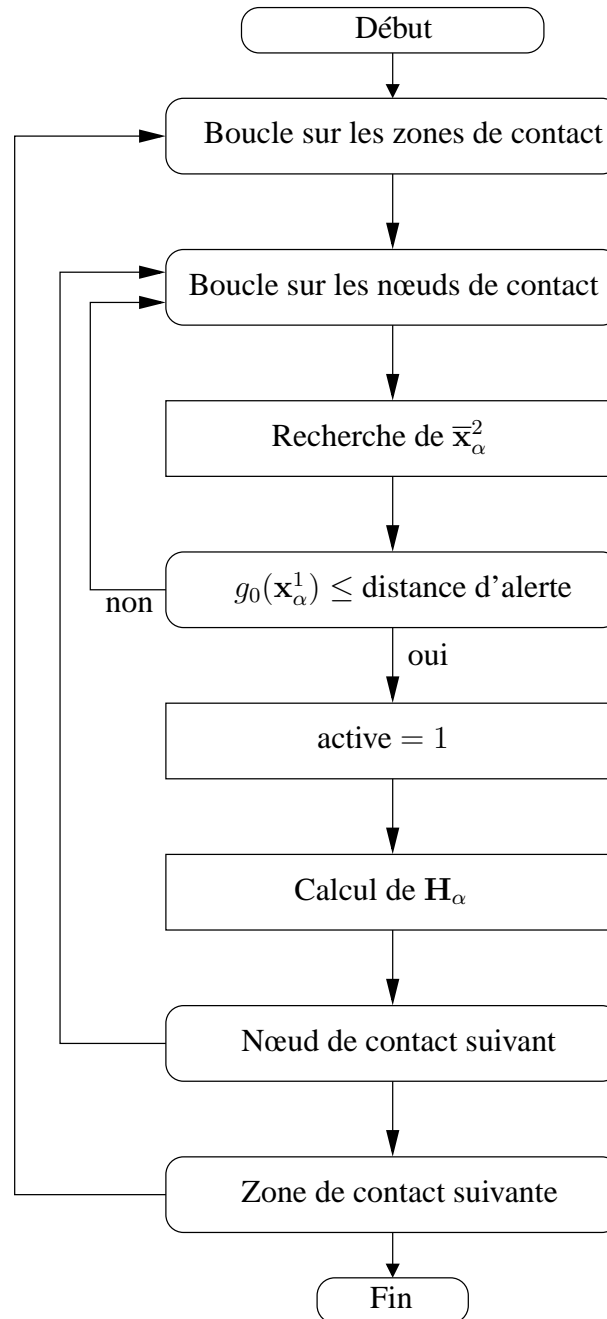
Début

Boucle sur les zones de contact

Boucle sur les nœuds de contact

Recherche de $\overline{\mathbf{x}}_{\alpha}^{2}$

$g_0(\mathbf{x}_{\alpha}^{1}) \leq$ distance d'alerte

non

oui

active $= 1$

Calcul de $\mathbf{H}_{\alpha}$

Nœud de contact suivant

Zone de contact suivante

Fin